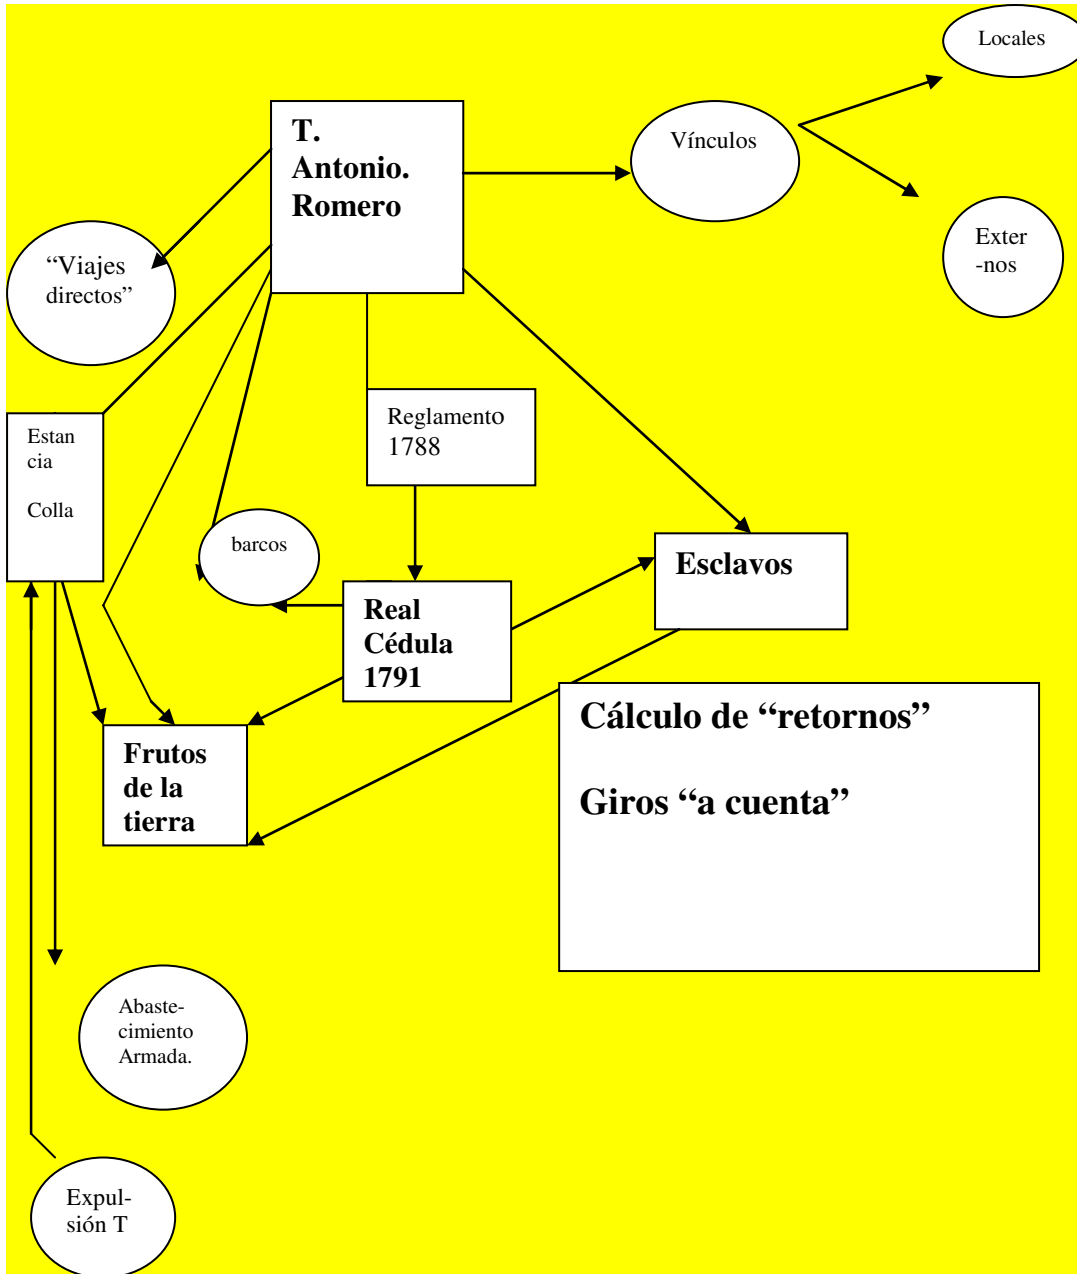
T. Antonio. Romero

Vínculos

Locales

Exter-nos

"Viajes directos"

Estancia

Colla

Reglamento 1788

barcos

Real Cédula 1791

Esclavos

Frutos de la tierra

Cálculo de "retornos"

Giros "a cuenta"

Abaste-cimiento Armada.

Expul-sión T